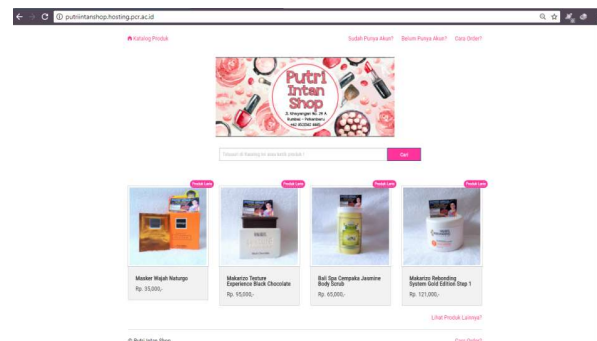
putriintanshop.hosting.pcr.ac.id

Katalog Produk

Sudah Punya Akun? Belum Punya Akun? Cara Order?

Putri Intan Shop

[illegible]

Cari

Produk Baru

Masker Wajah Naturgo

Rp. 35,000,-

Produk Baru

Makarizo Texture Experience Black Chocolate

Rp. 95,000,-

Produk Baru

Bali Spa Cempaka Jasmine Body Scrub

Rp. 65,000,-

Produk Baru

Makarizo Rebonding System Gold Edition Step 1

Rp. 121,000,-

Lihat Produk Lainnya?

© Putri Intan Shop

Cara Order?